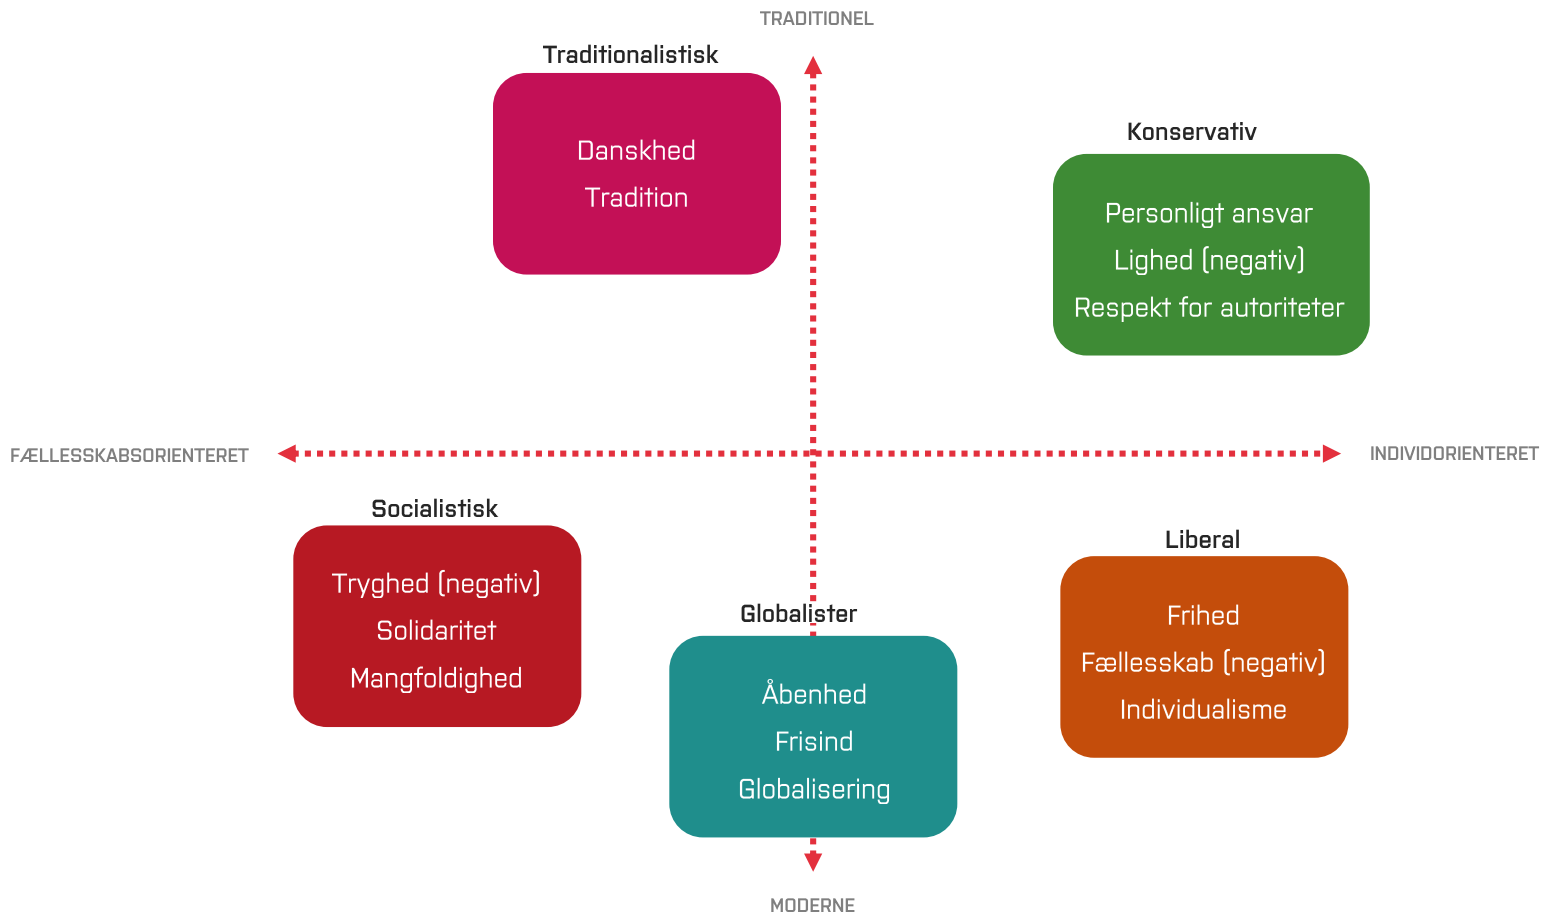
TRADITIONEL

Traditionalistisk

Danskhed
Tradition

Konservativ

Personligt ansvar
Lighed (negativ)
Respekt for autoriteter

FÆLLESSKABSORIENTERET

INDIVIDORIENTERET

Socialistisk

Tryghed (negativ)
Solidaritet
Mangfoldighed

Liberal

Frihed
Fællesskab (negativ)
Individualisme

Globalister

Åbenhed
Frisind
Globalisering

MODERNE